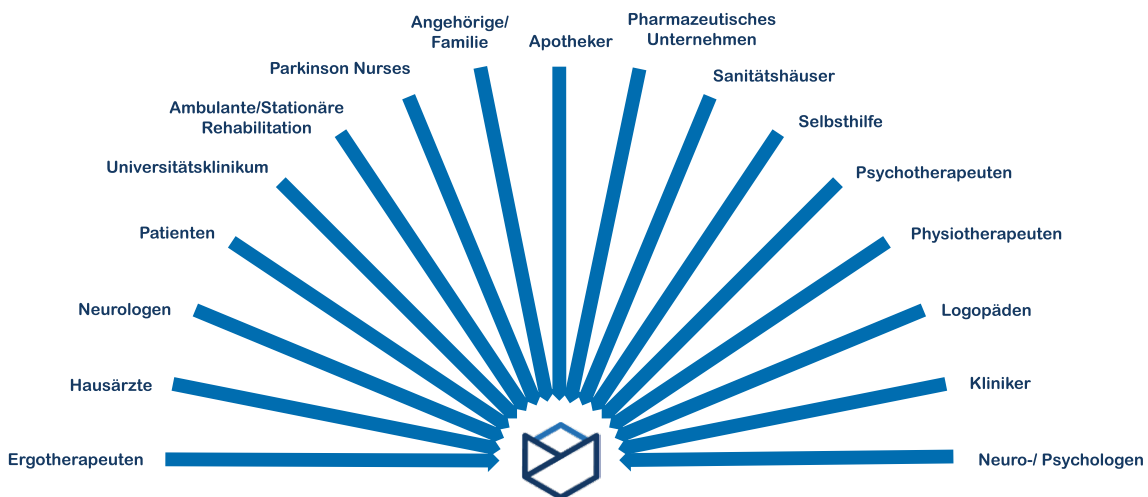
Angehörige/
Familie

Apotheker

Pharmazeutisches
Unternehmen

Parkinson Nurses

Sanitätshäuser

Ambulante/Stationäre
Rehabilitation

Selbsthilfe

Universitätsklinikum

Psychotherapeuten

Patienten

Physiotherapeuten

Neurologen

Logopäden

Hausärzte

Kliniker

Ergotherapeuten

Neuro-/ Psychologen